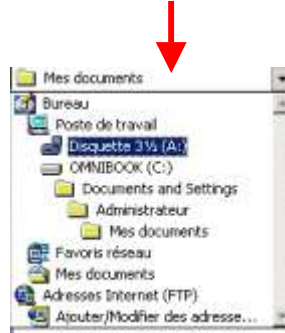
Mes documents
Bureau
Poste de travail
Disquette 3½ (A:)
OMNIBOOK (C:)
Documents and Settings
Administrateur
Mes documents
Favoris réseau
Mes documents
Adresses Internet (FTP)
Ajouter/Modifier des adresse...